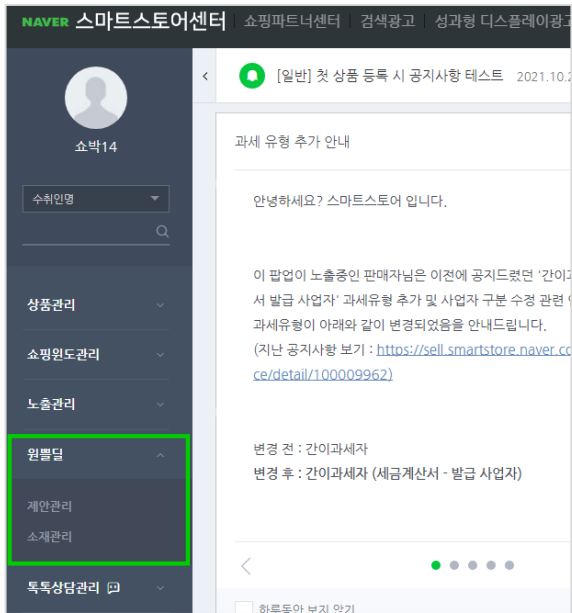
NAVER 스마트스토어센터 | 쇼핑파트너센터 | 검색광고 | 성과형 디스플레이광고

쇼박14

수취인명

상품관리

쇼핑윈도관리

노출관리

원쁠딜

제안관리

소재관리

톡톡상담관리

[일반] 첫 상품 등록 시 공지사항 테스트 2021.10.

과세 유형 추가 안내

안녕하세요? 스마트스토어 입니다.

이 팝업이 노출중인 판매자님은 이전에 공지드렸던 '간이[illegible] 서 발급 사업자' 과세유형 추가 및 사업자 구분 수정 관련 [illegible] 과세유형이 아래와 같이 변경되었음을 안내드립니다. (지난 공지사항 보기 : https://sell.smartstore.naver.co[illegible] ce/detail/100009962)

변경 전 : 간이과세자
변경 후 : 간이과세자 (세금계산서 · 발급 사업자)

하루동안 보지 않기